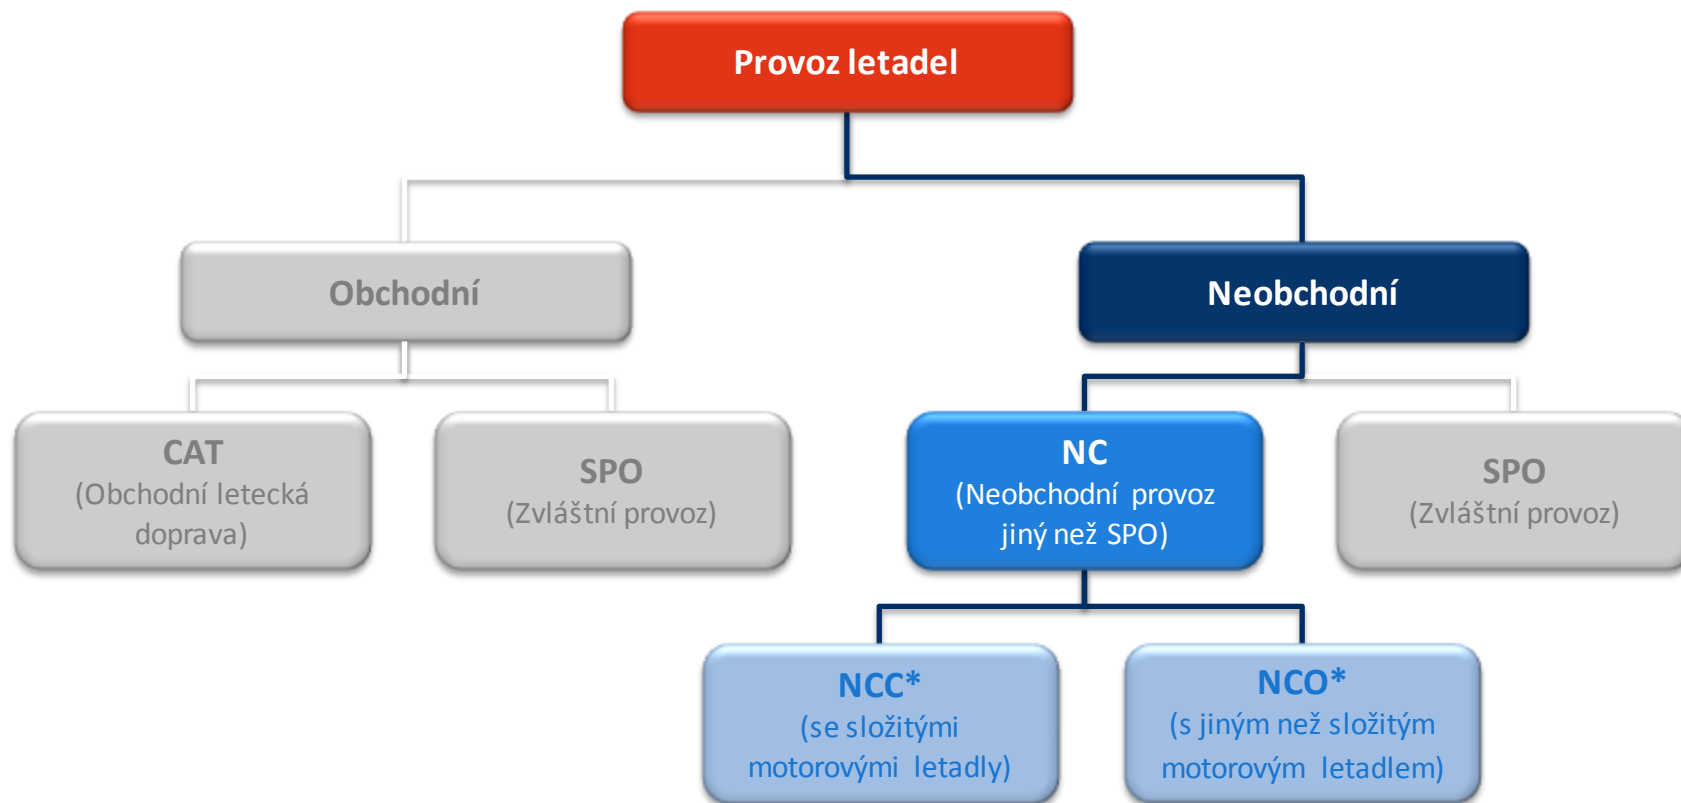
Provoz letadel

Obchodní

Neobchodní

CAT
(Obchodní letecká doprava)

SPO
(Zvláštní provoz)

NC
(Neobchodní provoz jiný než SPO)

SPO
(Zvláštní provoz)

NCC*
(se složitými motorovými letadly)

NCO*
(s jiným než složitým motorovým letadlem)